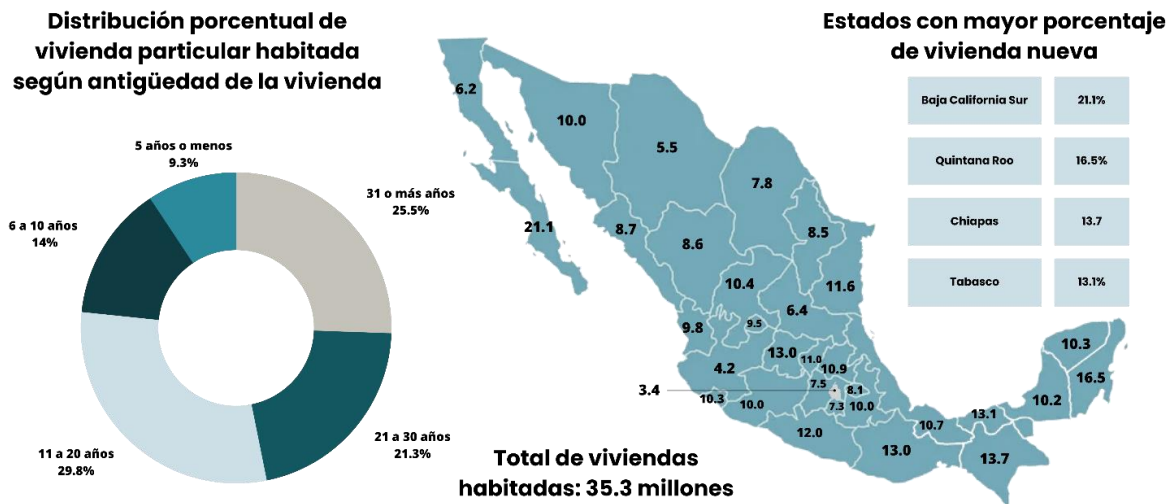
Distribución porcentual de vivienda particular habitada según antigüedad de la vivienda

5 años o menos
9.3%

31 o más años
25.5%

6 a 10 años
14%

21 a 30 años
21.3%

11 a 20 años
29.8%

6.2
10.0
5.5
7.8
21.1
8.7
8.6
8.5
10.4
11.6
6.4
9.8
9.5
13.0
11.0
10.9
4.2
7.5
8.1
3.4
10.3
10.0
7.3
10.0
12.0
10.7
13.1
13.0
13.7
10.3
16.5
10.2

Total de viviendas habitadas: 35.3 millones

Estados con mayor porcentaje de vivienda nueva

| Baja California Sur | 21.1% |
|---|---|
| Quintana Roo | 16.5% |
| Chiapas | 13.7 |
| Tabasco | 13.1% |